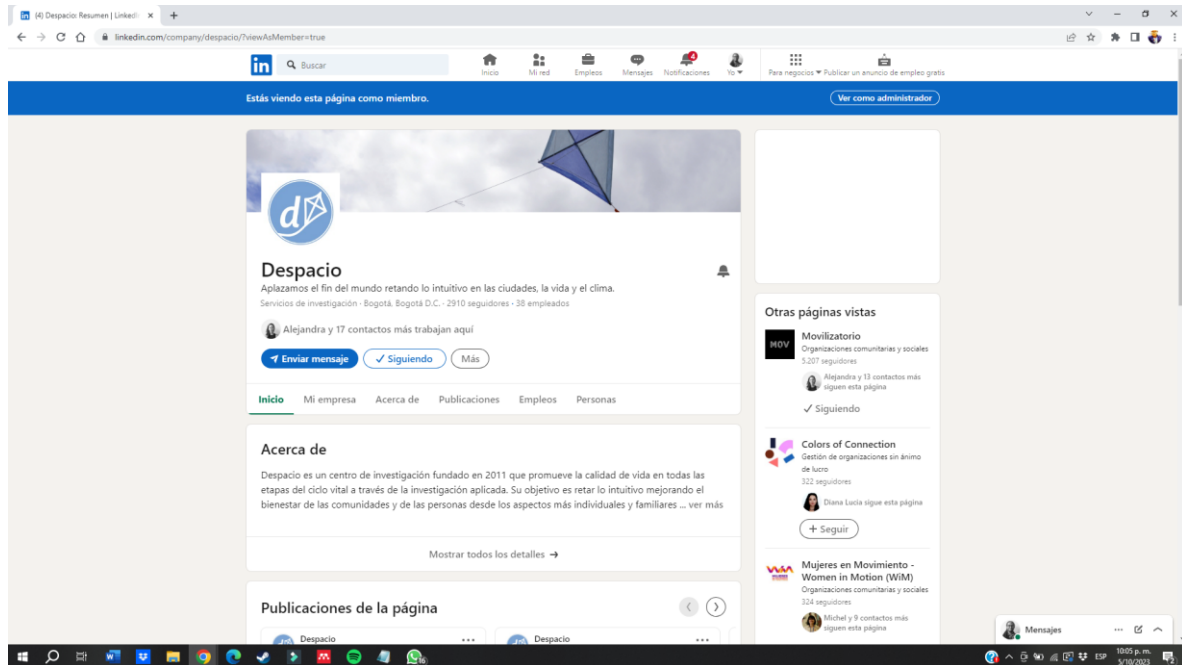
(4) Despacio: Resumen | LinkedIn ×

linkedin.com/company/despacio/?viewAsMember=true

in Buscar

Inicio Mi red Empleos Mensajes Notificaciones Yo ▾ Para negocios ▾ Publicar un anuncio de empleo gratis

4

Estás viendo esta página como miembro.

Ver como administrador

Despacio

Aplazamos el fin del mundo retando lo intuitivo en las ciudades, la vida y el clima.

Servicios de investigación · Bogotá, Bogotá D.C. · 2910 seguidores · 38 empleados

Alejandra y 17 contactos más trabajan aquí

Enviar mensaje ✓ Siguiendo Más

Inicio Mi empresa Acerca de Publicaciones Empleos Personas

Acerca de

Despacio es un centro de investigación fundado en 2011 que promueve la calidad de vida en todas las etapas del ciclo vital a través de la investigación aplicada. Su objetivo es retar lo intuitivo mejorando el bienestar de las comunidades y de las personas desde los aspectos más individuales y familiares ... ver más

Mostrar todos los detalles →

Publicaciones de la página

Despacio ···

Despacio ···

Otras páginas vistas

MOV

Movilizatorio

Organizaciones comunitarias y sociales

5.207 seguidores

Alejandra y 13 contactos más siguen esta página

✓ Siguiendo

Colors of Connection

Gestión de organizaciones sin ánimo de lucro

322 seguidores

Diana Lucia sigue esta página

+ Seguir

Mujeres en Movimiento - Women in Motion (WiM)

Organizaciones comunitarias y sociales

324 seguidores

Michel y 9 contactos más siguen esta página

Mensajes

ESP 10:05 p. m. 5/10/2023